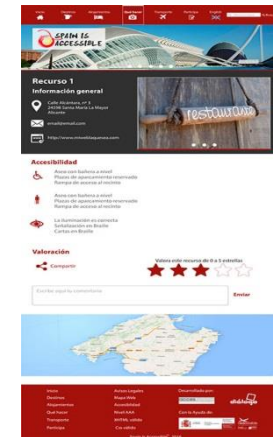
Inicio Destinos Alojamientos Qué hacer Transporte Participa English

SPAIN IS ACCESSIBLE

Recurso 1

Información general

Calle Alcántara, nº 3 24036 Santa María La Mayor Alicante

email@email.com

http://www.mwebtaqueva.com

restaurante

Accesibilidad

Aseo con barlena e mitel
Plazas de aparcamiento reservada
Rampa de acceso al recinto

Aseo con barlena e mitel
Plazas de aparcamiento reservada
Rampa de acceso al recinto

La iluminación es correcta
Señalización en Braille
Cartas en Braille

Valoración

Compartir

Valora este recurso de 0 a 5 estrellas

Escribe aquí tu comentario

Enviar

Inicio Destinos Alojamientos Qué hacer Transporte Participa

Avisos Legales Mapa Web Accesibilidad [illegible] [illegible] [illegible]

Desarrollado por:

Con la Ayuda de: